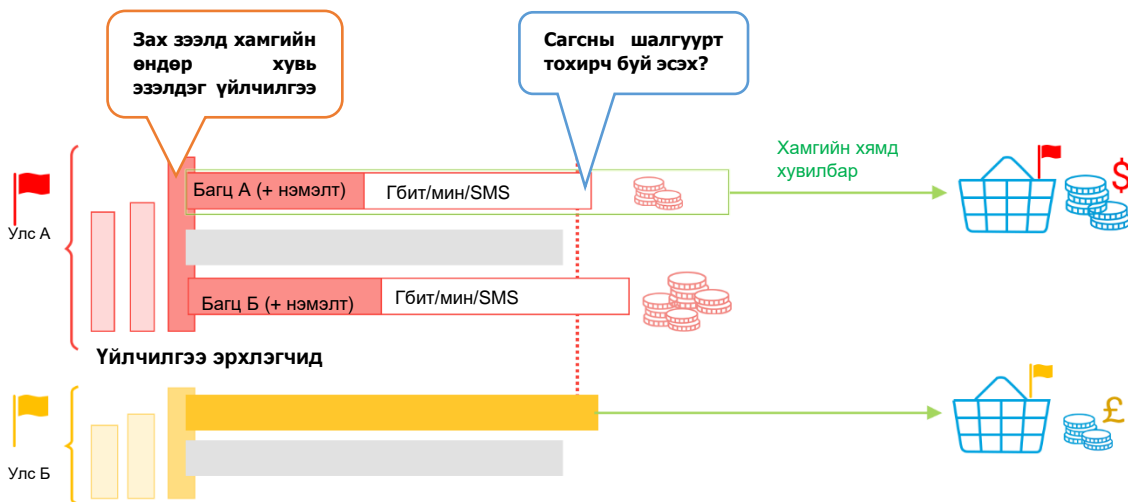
Зах зээлд хамгийн өндөр хувь эзэлдэг үйлчилгээ

Сагсны шалгуурт тохирч буй эсэх?

Хамгийн хямд хувилбар

Улс А

Багц А (+ нэмэлт)

Гбит/мин/SMS

$

Багц Б (+ нэмэлт)

Гбит/мин/SMS

Үйлчилгээ эрхлэгчид

Улс Б

£